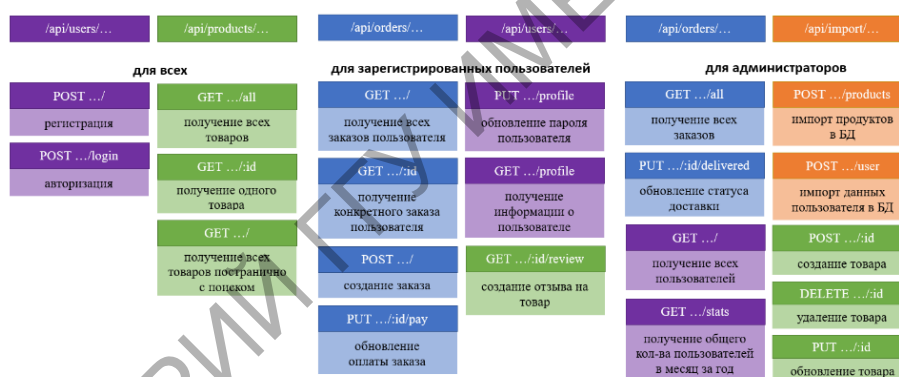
/api/users/… /api/products/… /api/orders/… /api/users/… /api/orders/… /api/import/…

для всех

POST …/
регистрация

POST …/login
авторизация

GET …/all
получение всех товаров

GET …/:id
получение одного товара

GET …/
получение всех товаров постранично с поиском

для зарегистрированных пользователей

GET …/
получение всех заказов пользователя

GET …/:id
получение конкретного заказа пользователя

POST …/
создание заказа

PUT …/:id/pay
обновление оплаты заказа

PUT …/profile
обновление пароля пользователя

GET …/profile
получение информации о пользователе

GET …/:id/review
создание отзыва на товар

для администраторов

GET …/all
получение всех заказов

PUT …/:id/delivered
обновление статуса доставки

GET …/
получение всех пользователей

GET …/stats
получение общего кол-ва пользователей в месяц за год

POST …/products
импорт продуктов в БД

POST …/user
импорт данных пользователя в БД

POST …/:id
создание товара

DELETE …/:id
удаление товара

PUT …/:id
обновление товара